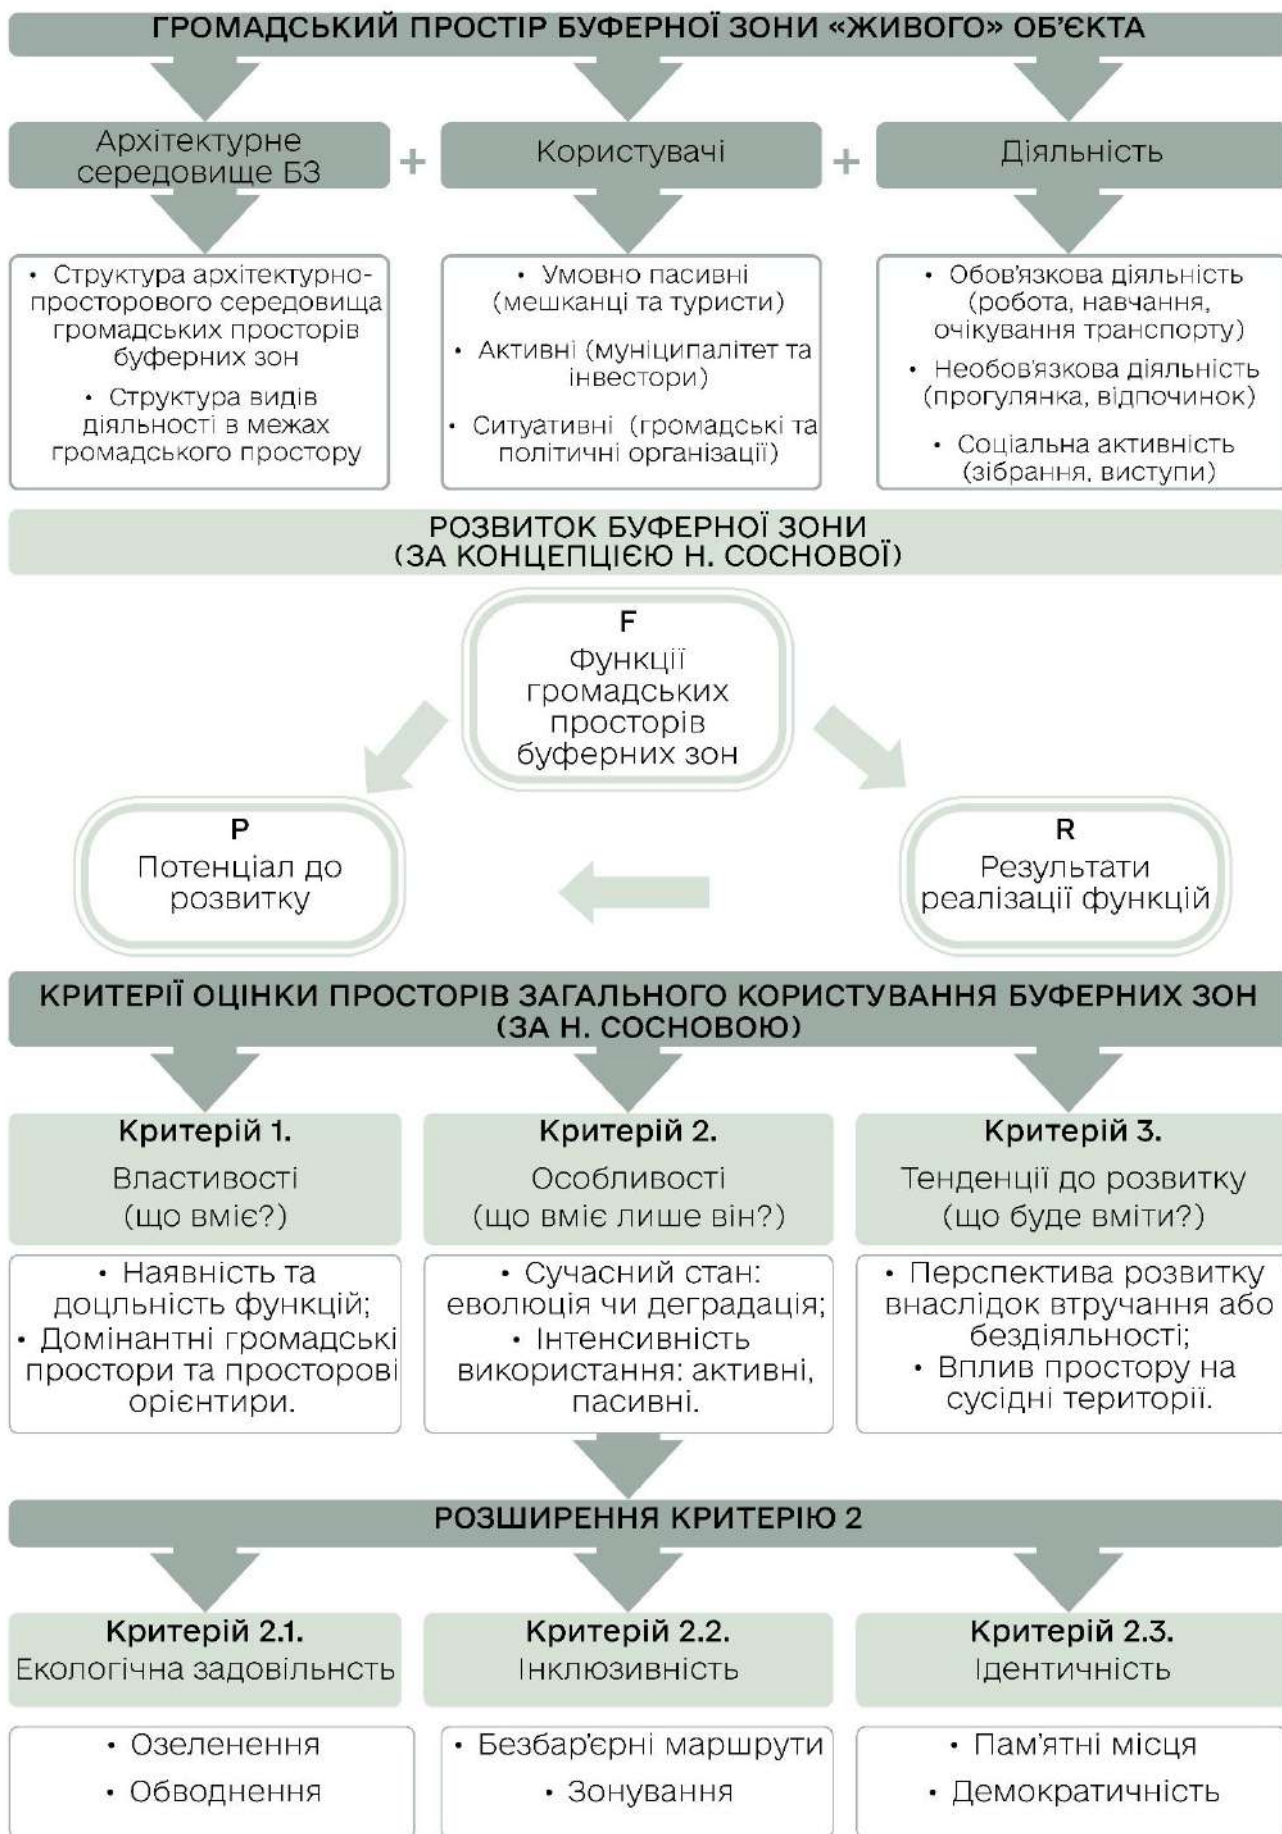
ГРОМАДСЬКИЙ ПРОСТІР БУФЕРНОЇ ЗОНИ «ЖИВОГО» ОБ'ЄКТА

Архітектурне середовище БЗ + Користувачі + Діяльність

• Структура архітектурно-просторового середовища громадських просторів буферних зон
• Структура видів діяльності в межах громадського простору

• Умовно пасивні (мешканці та туристи)
• Активні (муніципалітет та інвестори)
• Ситуативні (громадські та політичні організації)

• Обов'язкова діяльність (робота, навчання, очікування транспорту)
• Необов'язкова діяльність (прогулянка, відпочинок)
• Соціальна активність (зібрання, виступи)

РОЗВИТОК БУФЕРНОЇ ЗОНИ (ЗА КОНЦЕПЦІЄЮ Н. СОСНОВОЇ)

F
Функції громадських просторів буферних зон

P
Потенціал до розвитку

R
Результати реалізації функцій

КРИТЕРІЇ ОЦІНКИ ПРОСТОРІВ ЗАГАЛЬНОГО КОРИСТУВАННЯ БУФЕРНИХ ЗОН (ЗА Н. СОСНОВОЮ)

Критерій 1.
Властивості (що вміє?)

Критерій 2.
Особливості (що вміє лише він?)

Критерій 3.
Тенденції до розвитку (що буде вміти?)

• Наявність та доцльність функцій;
• Домінантні громадські простори та просторові орієнтири.

• Сучасний стан: еволюція чи деградація;
• Інтенсивність використання: активні, пасивні.

• Перспектива розвитку внаслідок втручання або бездіяльності;
• Вплив простору на сусідні території.

РОЗШИРЕННЯ КРИТЕРІЮ 2

Критерій 2.1.
Екологічна задовільнсть

Критерій 2.2.
Інклюзивність

Критерій 2.3.
Ідентичність

• Озеленення
• Обводнення

• Безбар'єрні маршрути
• Зонування

• Пам'ятні місця
• Демократичність